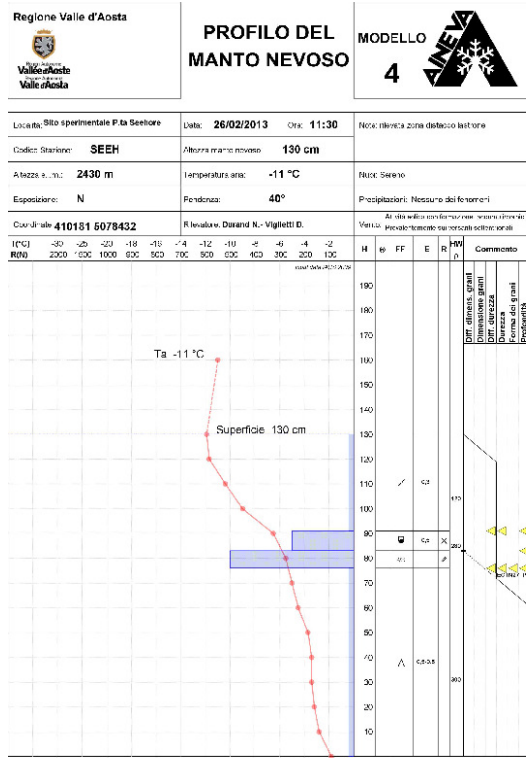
Regione Valle d'Aosta

Vallée d'Aoste
Valle d'Aosta

PROFILO DEL MANTO NEVOSO

MODELLO
4

AINEVA

Località: Sito sperimentale P.ta Seehore | Data: 26/02/2013 Ora: 11:30 | Note: rilevata zona distacco lastrone

Codice Stazione: SEEH | Altezza manto nevoso: 130 cm

Altezza s.l.m.: 2430 m | Temperatura aria: -11 °C | Nubi: Sereno

Esposizione: N | Pendenza: 40° | Precipitazioni: Nessuno dei fenomeni

Coordinate: 410181 5078432 | Rilevatore: Durand N.- Viglietti D. | Vento: Al sito sulla conformazione stessa rilevamento Prevalentemente sui versanti sottovento

T(°C) -30 -25 -20 -18 -16 -14 -12 -10 -8 -6 -4 -2
R(N) 2500 2000 1500 1000 800 600 500 400 300 200 100

H | θ | FF | E | R | HW ρ | Commento

Diff. dimens. grani
Dimensione grani
Diff. durezza
Durezza
Forma dei grani
Profondità

190
180
170
160
150
140
130
120
110
100
90
80
70
60
50
40
30
20
10

Ta -11 °C

Superficie 130 cm

0,5
0,5
0,5
0,5-0,5

170
260
300